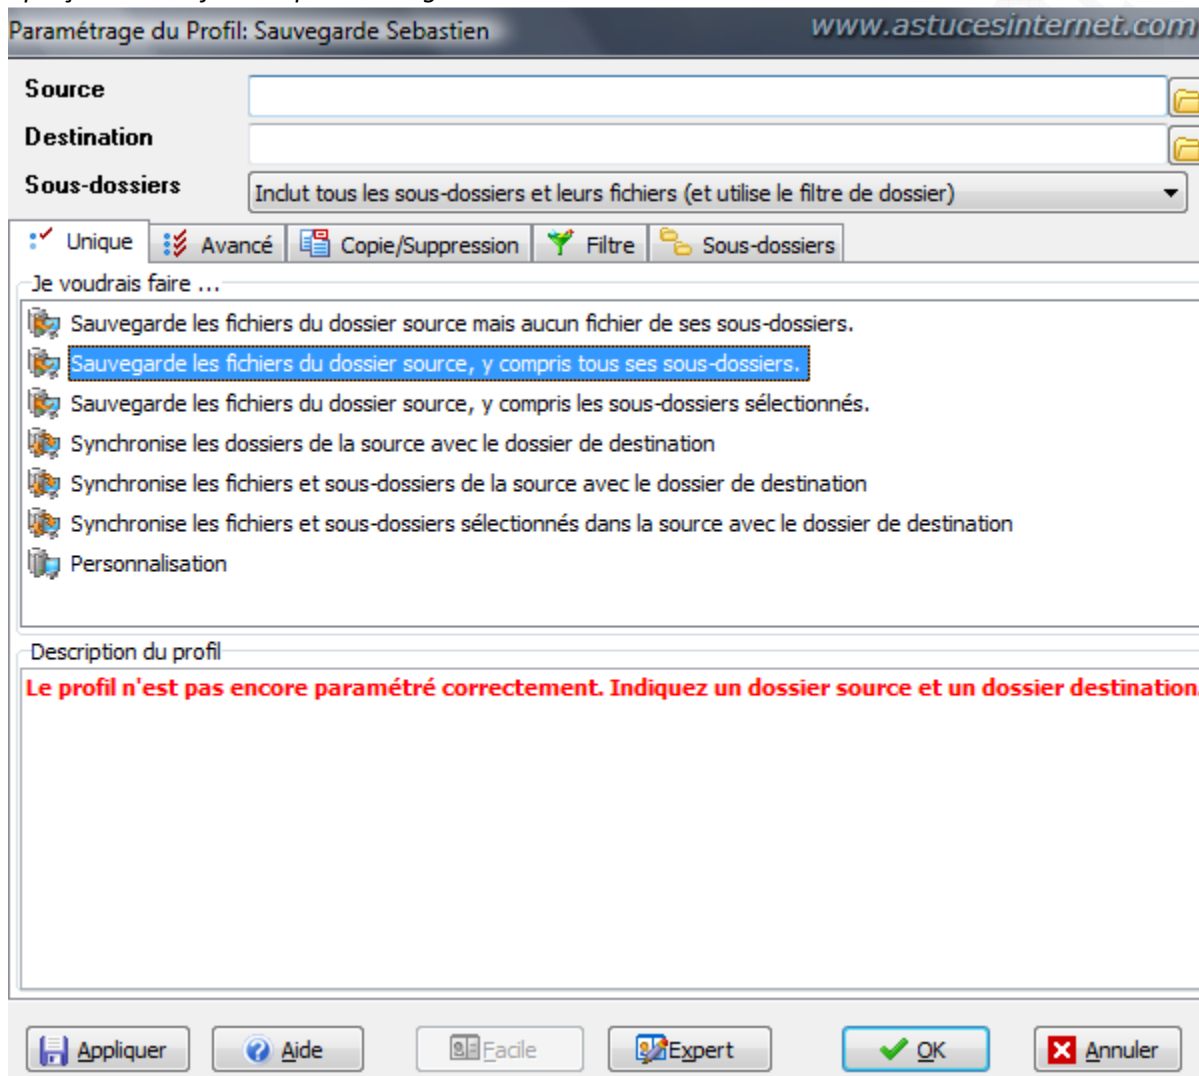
Paramétrage du Profil: Sauvegarde Sebastien
www.astucesinternet.com

Source
Destination
Sous-dossiers
Inclut tous les sous-dossiers et leurs fichiers (et utilise le filtre de dossier)

Unique
Avancé
Copie/Suppression
Filtre
Sous-dossiers

Je voudrais faire ...
Sauvegarde les fichiers du dossier source mais aucun fichier de ses sous-dossiers.
Sauvegarde les fichiers du dossier source, y compris tous ses sous-dossiers.
Sauvegarde les fichiers du dossier source, y compris les sous-dossiers sélectionnés.
Synchronise les dossiers de la source avec le dossier de destination
Synchronise les fichiers et sous-dossiers de la source avec le dossier de destination
Synchronise les fichiers et sous-dossiers sélectionnés dans la source avec le dossier de destination
Personnalisation

Description du profil
Le profil n'est pas encore paramétré correctement. Indiquez un dossier source et un dossier destination

Appliquer
Aide
Facile
Expert
OK
Annuler